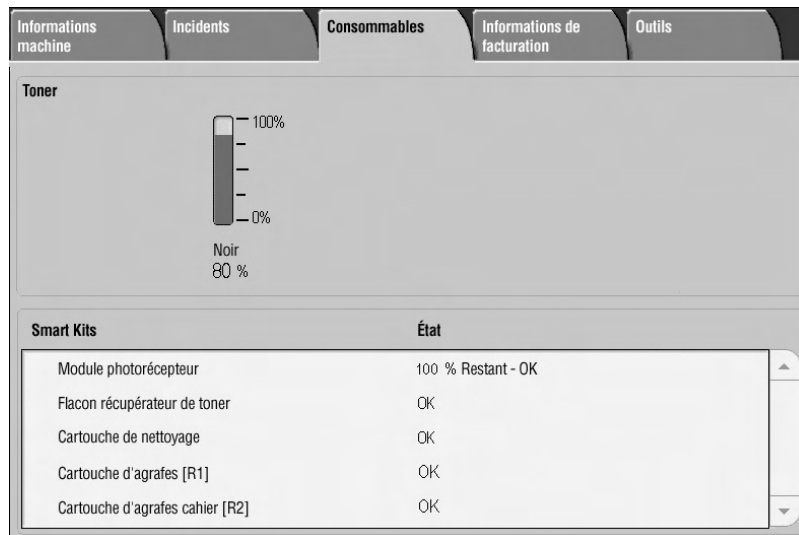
Informations machine
Incidents
Consommables
Informations de facturation
Outils

Toner

100%
0%

Noir
80 %

| Smart Kits | État |
|---|---|
| Module photorécepteur | 100 % Restant - OK |
| Flacon récupérateur de toner | OK |
| Cartouche de nettoyage | OK |
| Cartouche d'agrafes [R1] | OK |
| Cartouche d'agrafes cahier [R2] | OK |